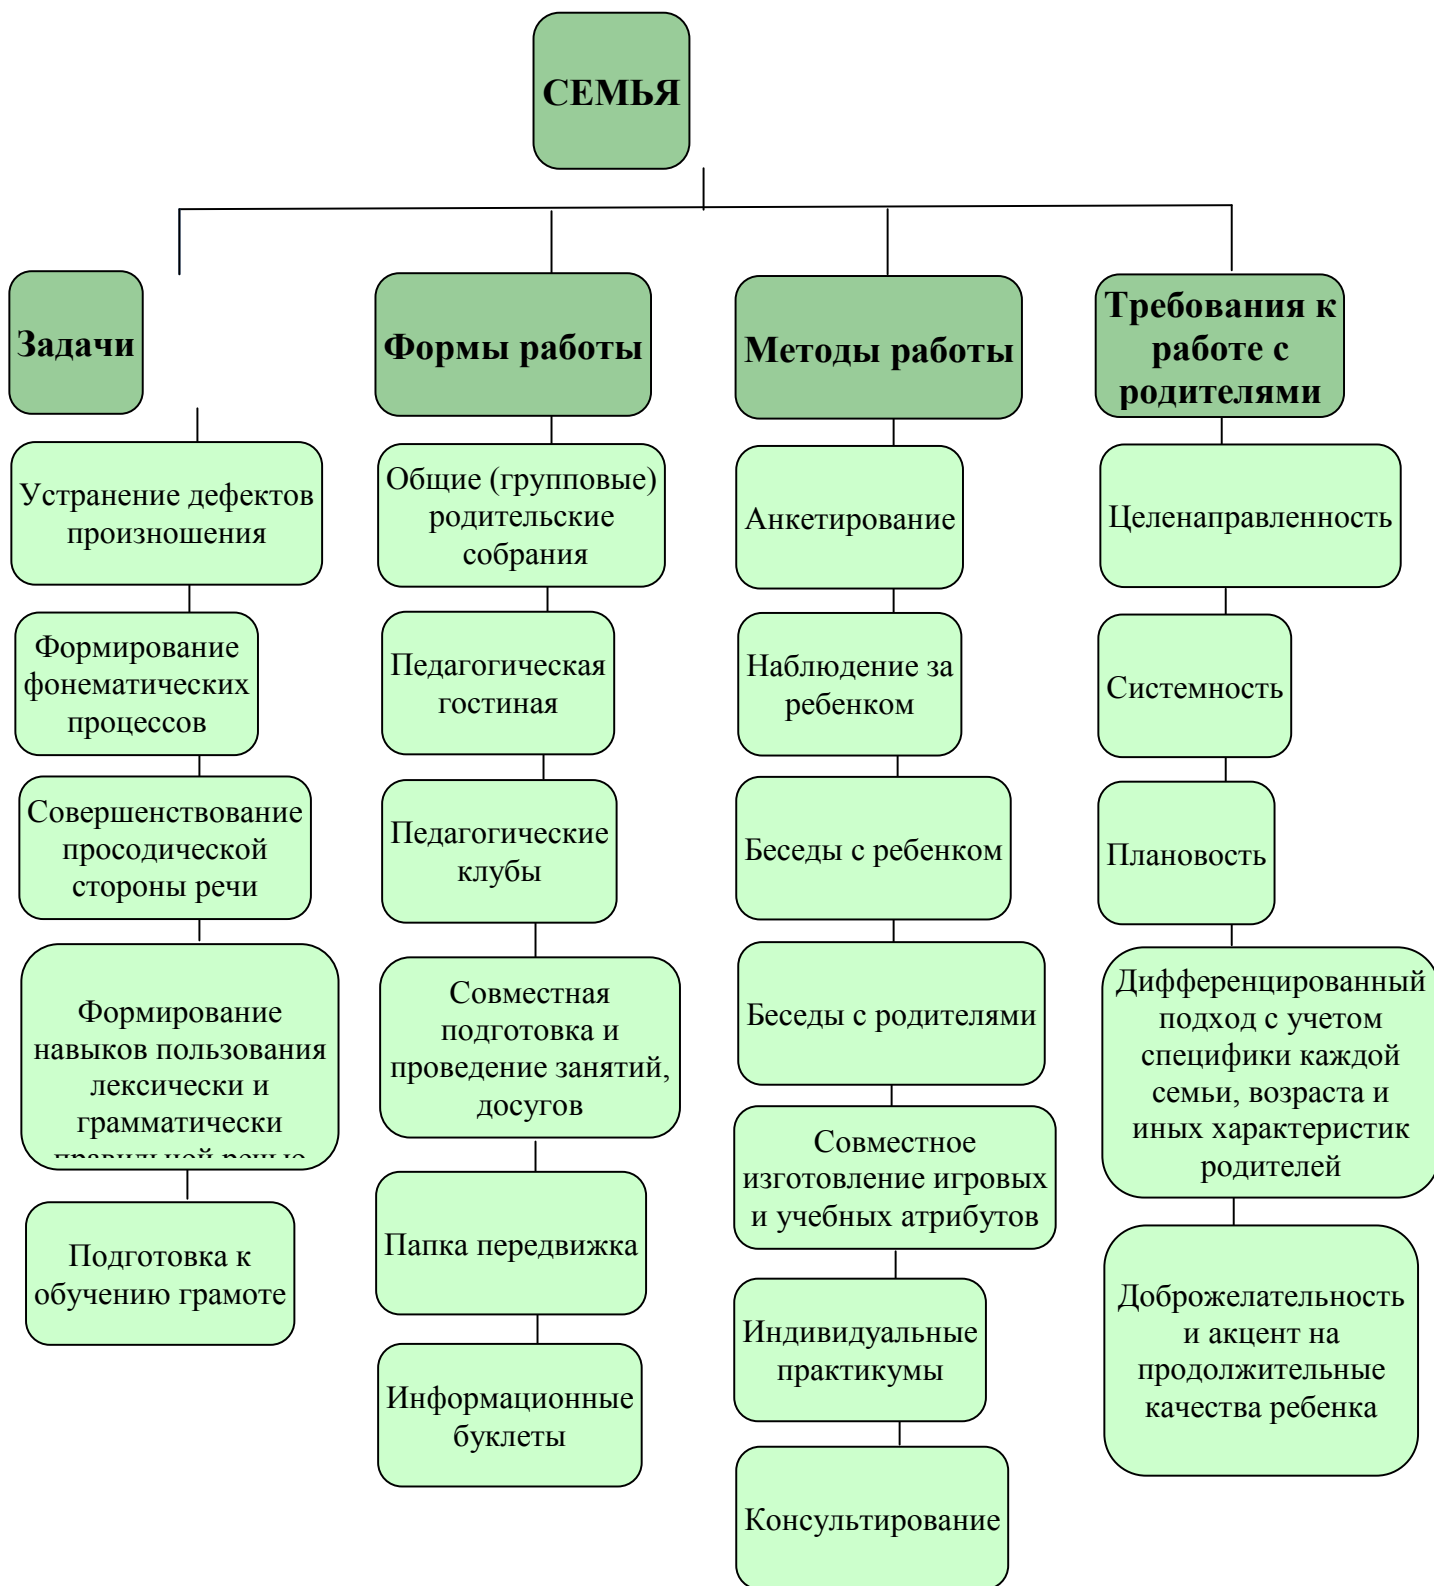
СЕМЬЯ

Задачи

Устранение дефектов произношения

Формирование фонематических процессов

Совершенствование просодической стороны речи

Формирование навыков пользования лексически и грамматически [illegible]

Подготовка к обучению грамоте

Формы работы

Общие (групповые) родительские собрания

Педагогическая гостиная

Педагогические клубы

Совместная подготовка и проведение занятий, досугов

Папка передвижка

Информационные буклеты

Методы работы

Анкетирование

Наблюдение за ребенком

Беседы с ребенком

Беседы с родителями

Совместное изготовление игровых и учебных атрибутов

Индивидуальные практикумы

Консультирование

Требования к работе с родителями

Целенаправленность

Системность

Плановость

Дифференцированный подход с учетом специфики каждой семьи, возраста и иных характеристик родителей

Доброжелательность и акцент на продолжительные качества ребенка